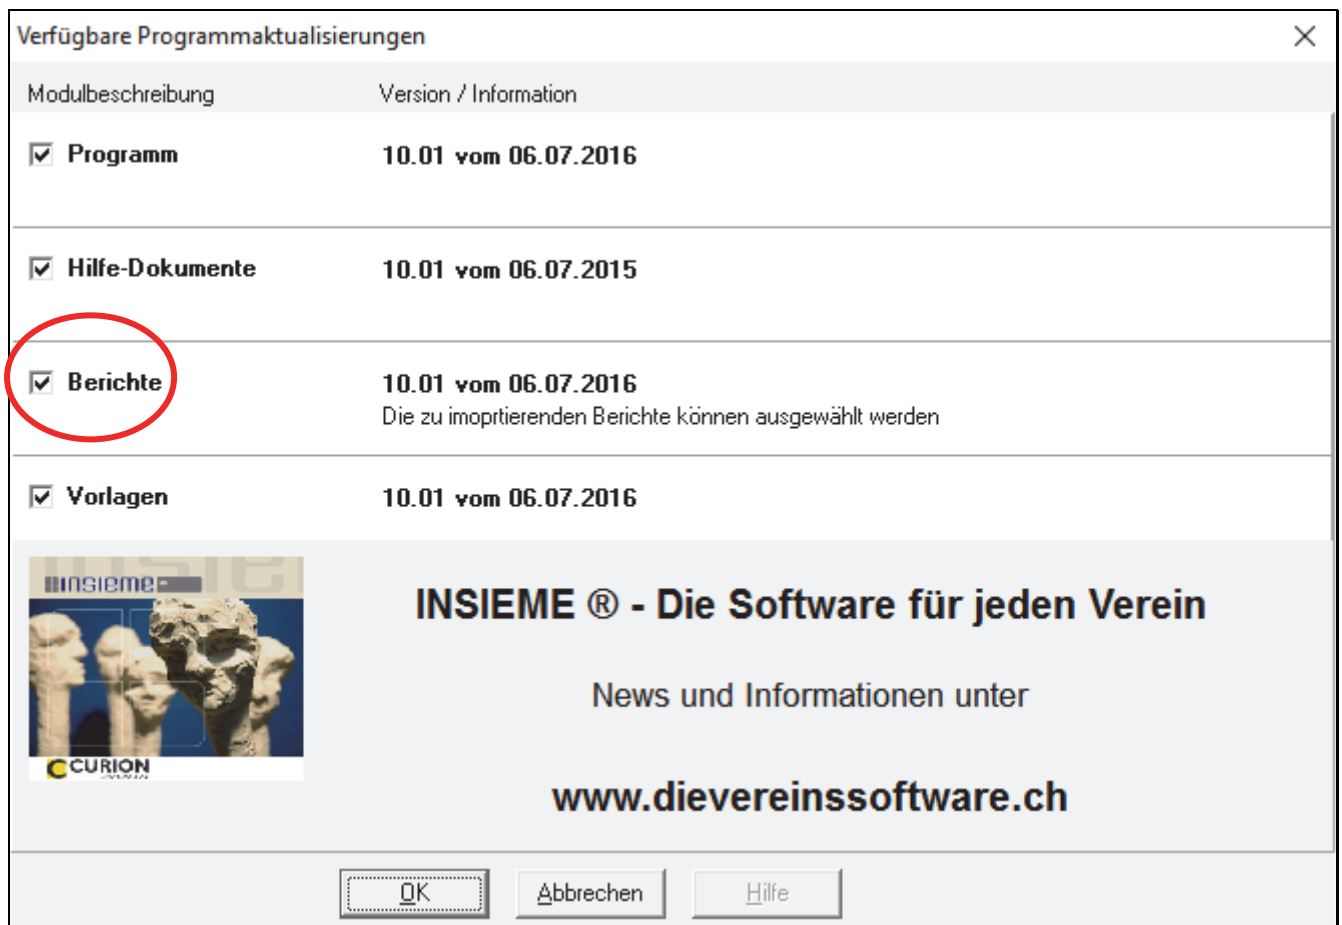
Verfügbare Programmaktualisierungen

Modulbeschreibung | Version / Information

Programm
10.01 vom 06.07.2016

Hilfe-Dokumente
10.01 vom 06.07.2015

Berichte
10.01 vom 06.07.2016
Die zu imoprtierenden Berichte können ausgewählt werden

Vorlagen
10.01 vom 06.07.2016

insieme

CURION

INSIEME ® - Die Software für jeden Verein

News und Informationen unter

www.dievereinssoftware.ch

OK Abbrechen Hilfe